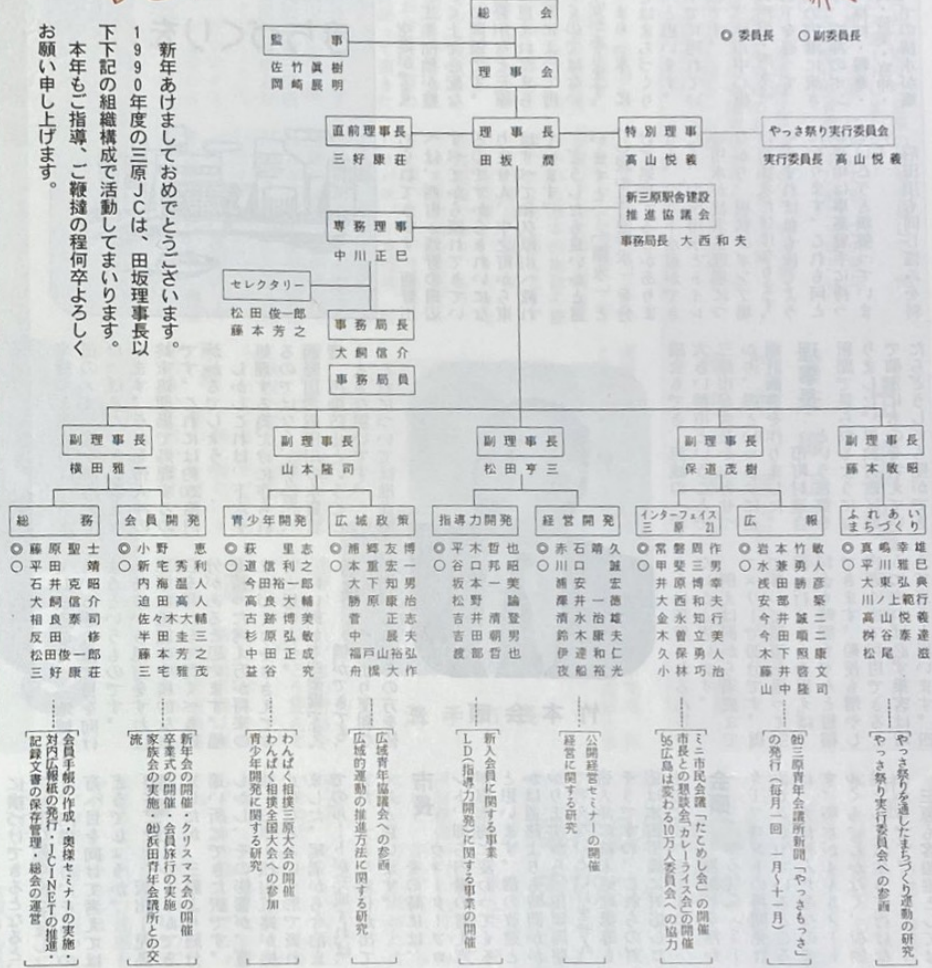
新年あけましておめでとうございます。
1990年度の三原JCは、田坂理事長以下下記の組織構成で活動してまいります。
本年もご指導、ご鞭撻の程何卒よろしくお願い申し上げます。

◎ 委員長　○ 副委員長

総会

監事
佐竹眞樹
岡崎長明

理事会

直前理事長
三好康荘

理事長
田坂 潤

特別理事
髙山悦義

やっさ祭り実行委員会
実行委員長 髙山悦義

新三原駅舎建設推進協議会
事務局長 大西和夫

専務理事
中川正巳

セレクタリー
松田俊一郎
藤本芳之

事務局長
大桐信介

事務局員

副理事長
横田雅一

副理事長
山本隆司

副理事長
松田亨三

副理事長
保道茂樹

副理事長
藤本敏昭

総務
◎藤原聖士
○平田靖
石井克昭
大桐信介
相反田司
松田俊一郎
三好康荘

会員開発
◎小野恵
○新宅秀利
内海盈人
迫田高人
佐々木大輔
半田圭三
藤本芳之
三宅雅茂

青少年開発
◎萩里志
○道信裕之
今田祐一郎
高良大輔
古跡博美
杉原弘敏
中田正成
益谷究

広域政策
◎浦郷友博
○本重宏一
大下知明
勝原康治
菅正夫
中長
福戸山裕弘
舟橋大作

指導力開発
◎平木哲也
○谷口邦昭
坂本一美
松野論
吉井清登
吉田朝男
渡部昭也

経営開発
◎赤石晴久
○川口誠
浦安宏
藤井一徳
清水治夫
鈴木康仁
伊達和裕
夜船光

インターフェイス三原21
◎常盤則作
○甲斐三男
井原博幸
大西和夫
金永知行
木曽立美
久保勇人
小林巧治

広報
◎岩本竹敏
○水兼勇人
浅田勝彦
安部誠二
今井順二
木村照文
藤中容司
山口隆

ふれあいまちづくり
◎真鳴幸雄
○平川雅巳
大東弘典
川ノ上範行
高山悦義
桝谷泰達
松尾滋

会員手帳の作成・奥様セミナーの実施・対内広報紙の発行・JC-NETの推進・記録文書の保存管理・総会の運営

新年会の開催・クリスマス会の開催・卒業式の開催・会員旅行の実施・家族会の実施・㈳浜田青年会議所との交流

わんぱく相撲三原大会の開催・わんぱく相撲全国大会への参加・青少年開発に関する研究

広域青年協議会への参画・広域的運動の推進方法に関する研究

新入会員に関する事業・LD(指導力開発)に関する事業の開催

公開経営セミナーの開催・経営に関する研究

ミニ市民会議「たこめし会」の開催・市長との懇談会カレーライス会の開催・'95広島は変わる10万人委員会への協力

㈳三原青年会議所新聞「やっさもっさ」の発行(毎月一回 一月～十一月)

やっさ祭りを通したまちづくり運動の研究・やっさ祭り実行委員会への参画